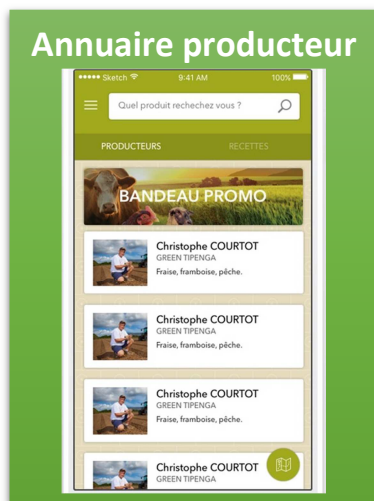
Annuaire producteur

••••• Sketch 9:41 AM 100%

Quel produit rechechez vous ?

PRODUCTEURS RECETTES

BANDEAU PROMO

Christophe COURTOT
GREEN TIPENGA
Fraise, framboise, pêche.

Christophe COURTOT
GREEN TIPENGA
Fraise, framboise, pêche.

Christophe COURTOT
GREEN TIPENGA
Fraise, framboise, pêche.

Christophe COURTOT
GREEN TIPENGA